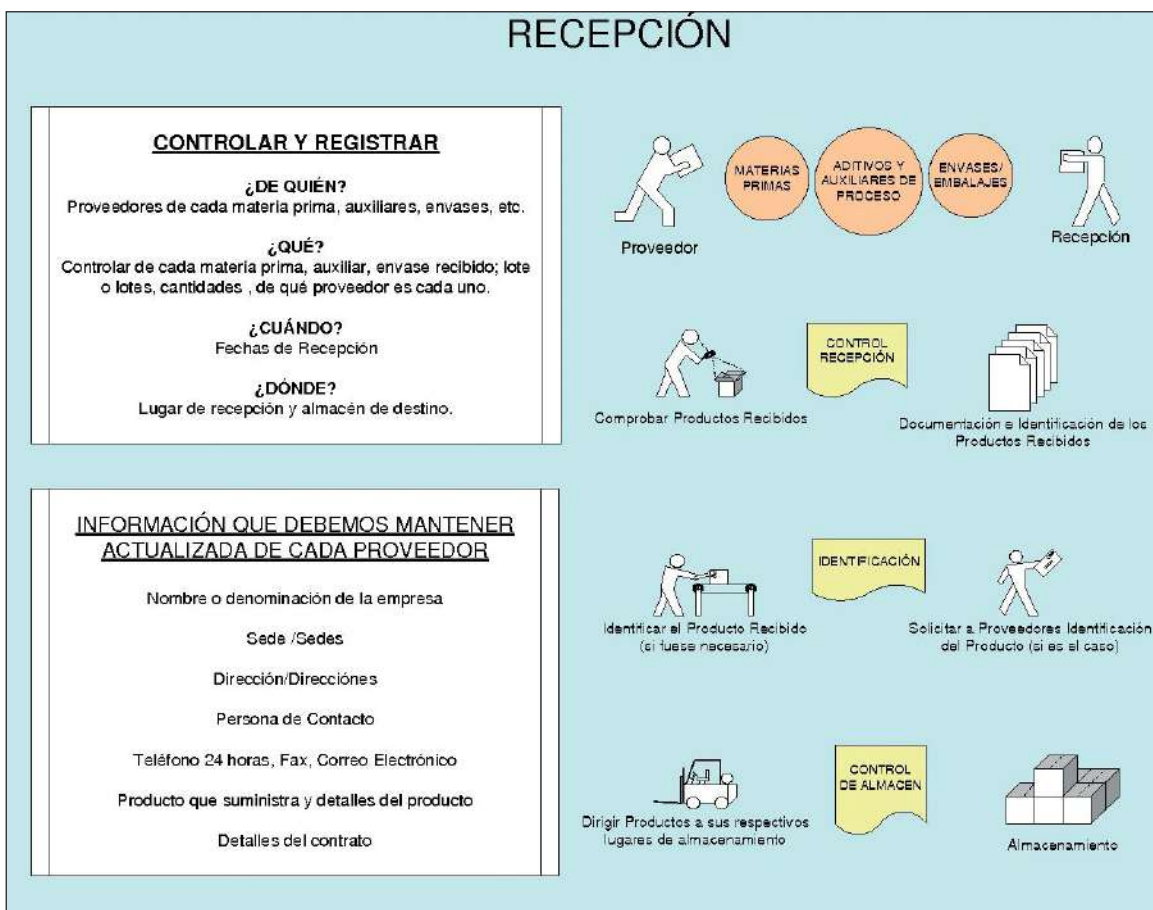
RECEPCIÓN

CONTROLAR Y REGISTRAR

¿DE QUIÉN?
Proveedores de cada materia prima, auxiliares, envases, etc.

¿QUÉ?
Controlar de cada materia prima, auxiliar, envase recibido; lote o lotes, cantidades , de qué proveedor es cada uno.

¿CUÁNDO?
Fechas de Recepción

¿DÓNDE?
Lugar de recepción y almacén de destino.

INFORMACIÓN QUE DEBEMOS MANTENER ACTUALIZADA DE CADA PROVEEDOR

Nombre o denominación de la empresa

Sede /Sedes

Dirección/Direcciónes

Persona de Contacto

Teléfono 24 horas, Fax, Correo Electrónico

Producto que suministra y detalles del producto

Detalles del contrato

MATERIAS PRIMAS

ADITIVOS Y AUXILIARES DE PROCESO

ENVASES/ EMBALAJES

Proveedor

Recepción

CONTROL RECEPCIÓN

Comprobar Productos Recibidos

Documentación e Identificación de los Productos Recibidos

IDENTIFICACIÓN

Identificar el Producto Recibido (si fuese necesario)

Solicitar a Proveedores Identificación del Producto (si es el caso)

CONTROL DE ALMACEN

Dirigir Productos a sus respectivos lugares de almacenamiento

Almacenamiento